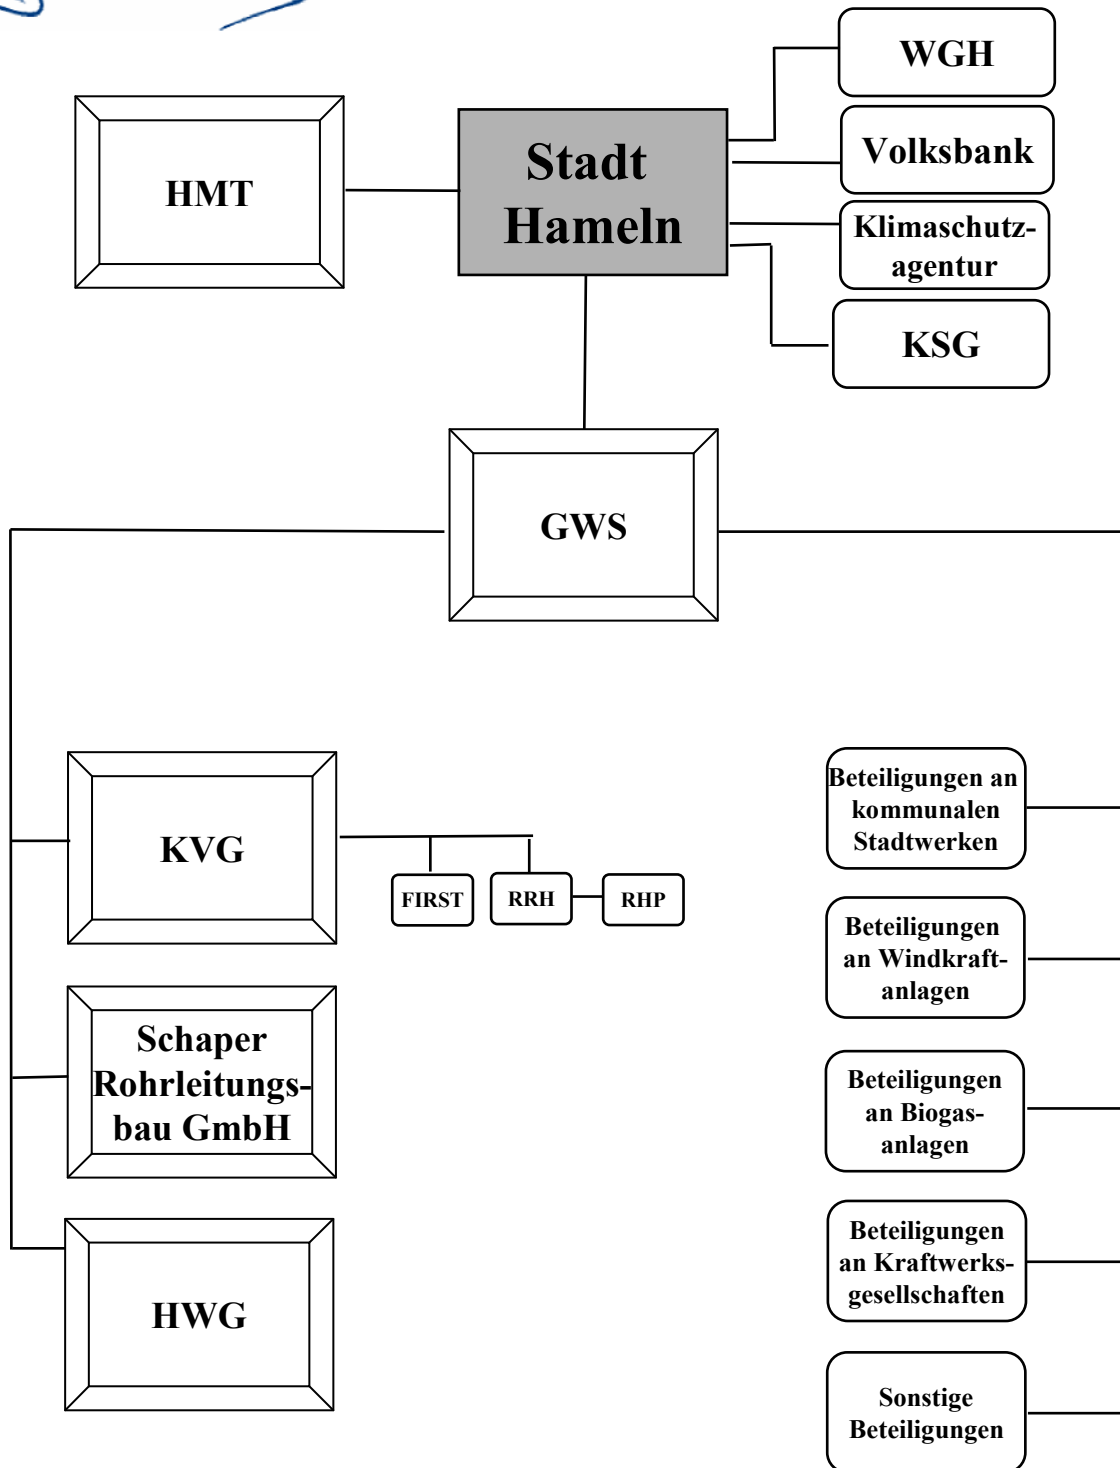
HMT

Stadt Hameln

WGH

Volksbank

Klimaschutzagentur

KSG

GWS

KVG

FIRST

RRH

RHP

Schaper Rohrleitungsbau GmbH

HWG

Beteiligungen an kommunalen Stadtwerken

Beteiligungen an Windkraftanlagen

Beteiligungen an Biogasanlagen

Beteiligungen an Kraftwerksgesellschaften

Sonstige Beteiligungen